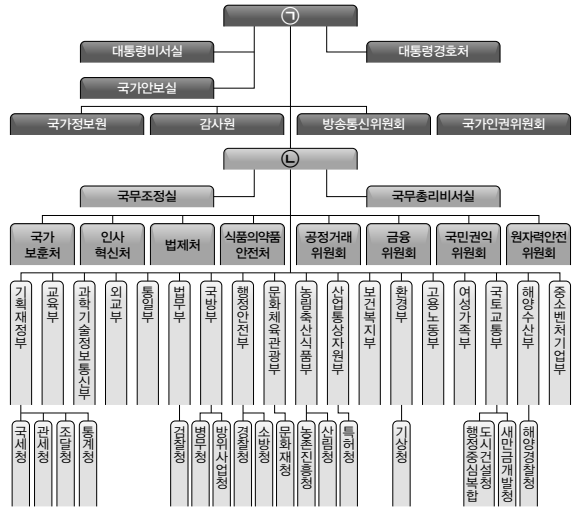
㉠

대통령비서실

대통령경호처

국가안보실

국가정보원

감사원

방송통신위원회

국가인권위원회

㉡

국무조정실

국무총리비서실

국가보훈처

인사혁신처

법제처

식품의약품안전처

공정거래위원회

금융위원회

국민권익위원회

원자력안전위원회

기획재정부

교육부

과학기술정보통신부

외교부

통일부

법무부

국방부

행정안전부

문화체육관광부

농림축산식품부

산업통상자원부

보건복지부

환경부

고용노동부

여성가족부

국토교통부

해양수산부

중소벤처기업부

국세청

관세청

조달청

통계청

검찰청

병무청

방위사업청

경찰청

소방청

문화재청

농촌진흥청

산림청

특허청

기상청

행정중심복합도시건설청

새만금개발청

해양경찰청